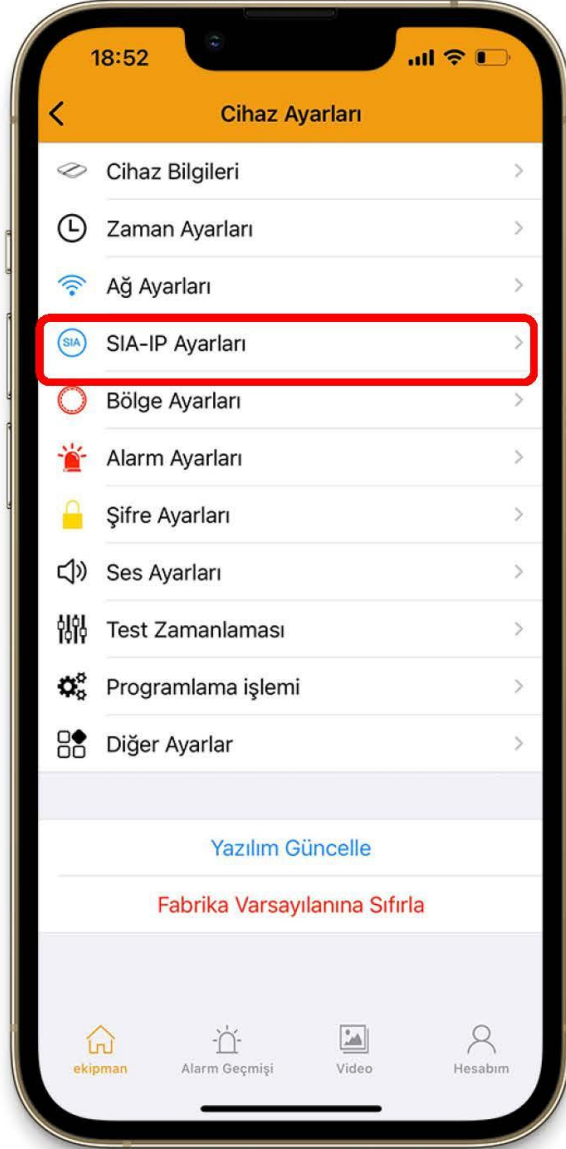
18:52

Cihaz Ayarları

Cihaz Bilgileri

Zaman Ayarları

Ağ Ayarları

SIA

SIA-IP Ayarları

Bölge Ayarları

Alarm Ayarları

Şifre Ayarları

Ses Ayarları

Test Zamanlaması

Programlama işlemi

Diğer Ayarlar

Yazılım Güncelle

Fabrika Varsayılanına Sıfırla

ekipman

Alarm Geçmişi

Video

Hesabım